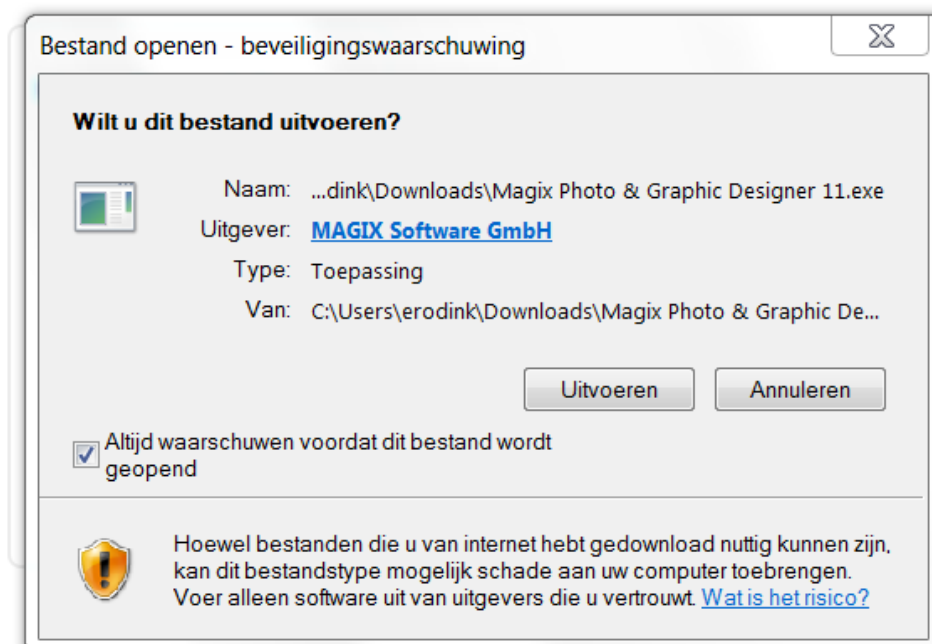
Bestand openen - beveiligingswaarschuwing

Wilt u dit bestand uitvoeren?

Naam: ...dink\Downloads\Magix Photo & Graphic Designer 11.exe

Uitgever: MAGIX Software GmbH

Type: Toepassing

Van: C:\Users\erodink\Downloads\Magix Photo & Graphic De...

Uitvoeren

Annuleren

Altijd waarschuwen voordat dit bestand wordt geopend

Hoewel bestanden die u van internet hebt gedownload nuttig kunnen zijn, kan dit bestandstype mogelijk schade aan uw computer toebrengen. Voer alleen software uit van uitgevers die u vertrouwt. Wat is het risico?